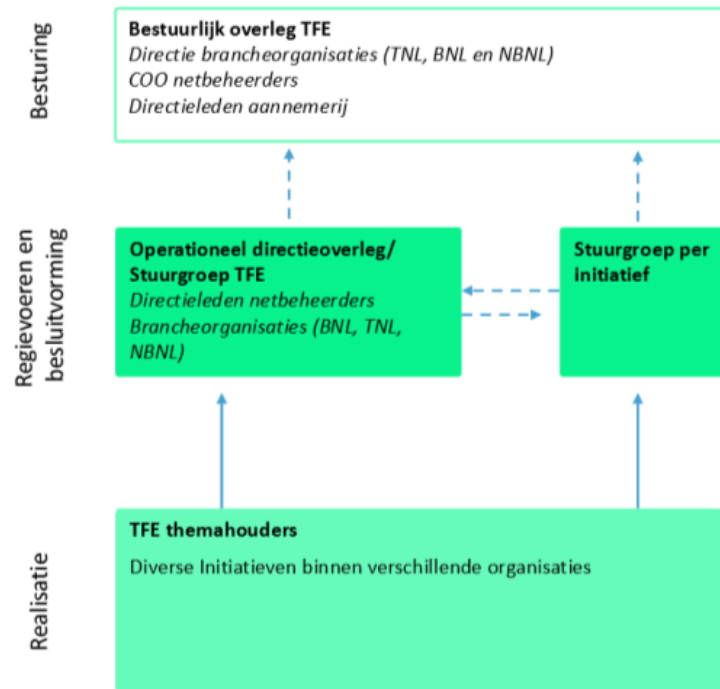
Besturing

Bestuurlijk overleg TFE
Directie brancheorganisaties (TNL, BNL en NBNL)
COO netbeheerders
Directieleden aannemerij

Regievoeren en besluitvorming

Operationeel directieoverleg/ Stuurgroep TFE
Directieleden netbeheerders
Brancheorganisaties (BNL, TNL, NBNL)

Stuurgroep per initiatief

Realisatie

TFE themahouders
Diverse Initiatieven binnen verschillende organisaties